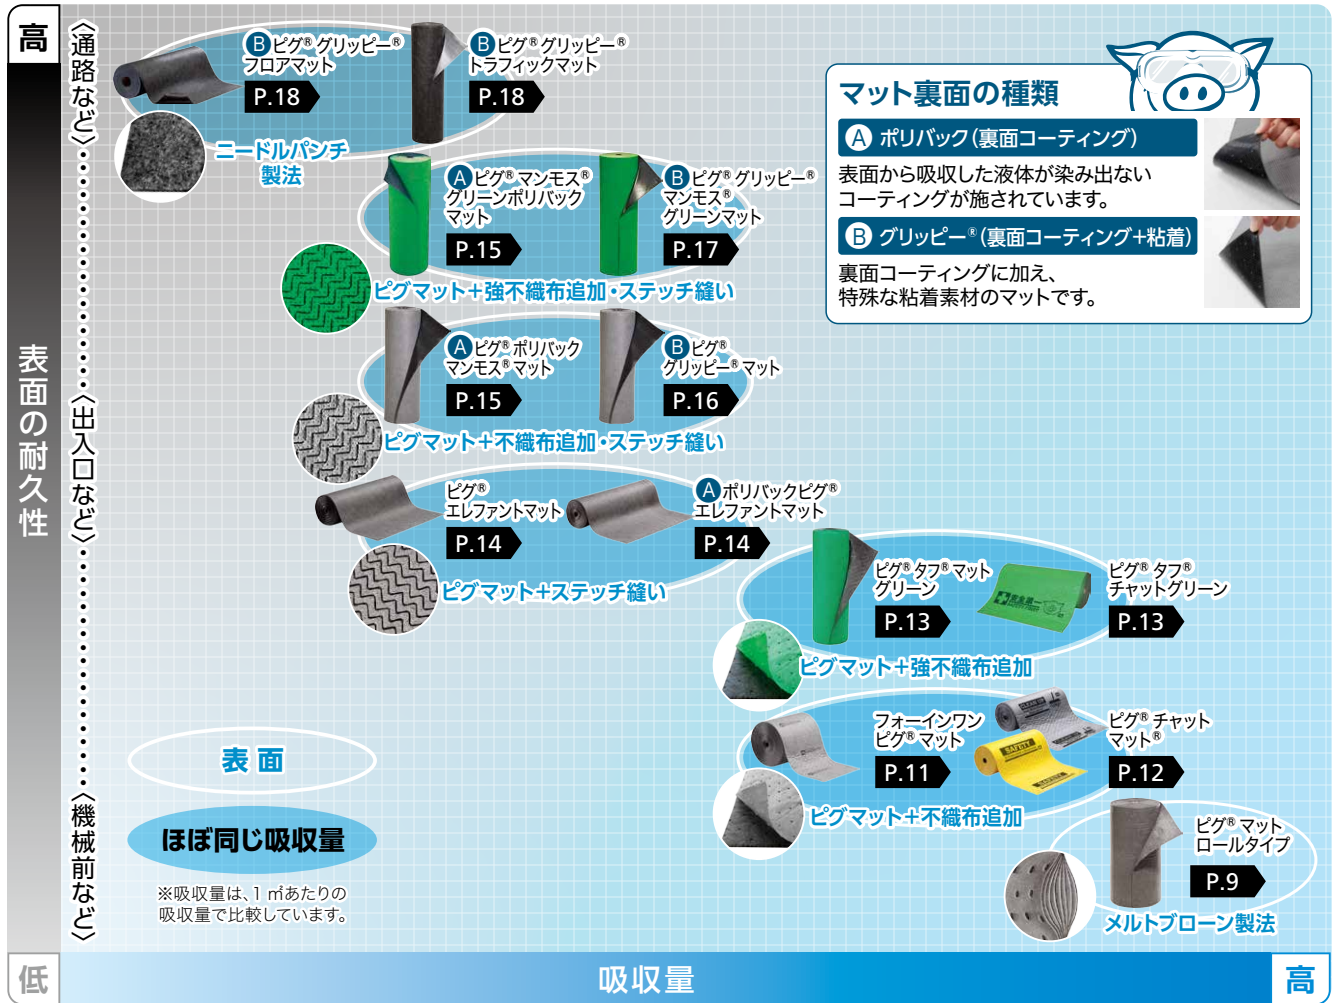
高

表面の耐久性

〈通路など〉

〈出入口など〉

〈機械前など〉

低

Ⓑピグ®グリッピー®フロアマット
P.18

Ⓑピグ®グリッピー®トラフィックマット
P.18

ニードルパンチ製法

マット裏面の種類

Ⓐ ポリバック(裏面コーティング)

表面から吸収した液体が染み出ないコーティングが施されています。

Ⓑ グリッピー®(裏面コーティング+粘着)

裏面コーティングに加え、特殊な粘着素材のマットです。

Ⓐピグ®マンモス®グリーンポリバックマット
P.15

Ⓑピグ®グリッピー®マンモス®グリーンマット
P.17

ピグマット+強不織布追加・ステッチ縫い

Ⓐピグ®ポリバックマンモス®マット
P.15

Ⓑピグ®グリッピー®マット
P.16

ピグマット+不織布追加・ステッチ縫い

ピグ®エレファントマット
P.14

Ⓐポリバックピグ®エレファントマット
P.14

ピグマット+ステッチ縫い

ピグ®タフ®マットグリーン
P.13

ピグ®タフ®チャットグリーン
P.13

ピグマット+強不織布追加

フォーインワンピグ®マット
P.11

ピグ®チャットマット®
P.12

ピグマット+不織布追加

表面

ほぼ同じ吸収量

※吸収量は、1㎡あたりの吸収量で比較しています。

ピグ®マットロールタイプ
P.9

メルトブローン製法

吸収量

高